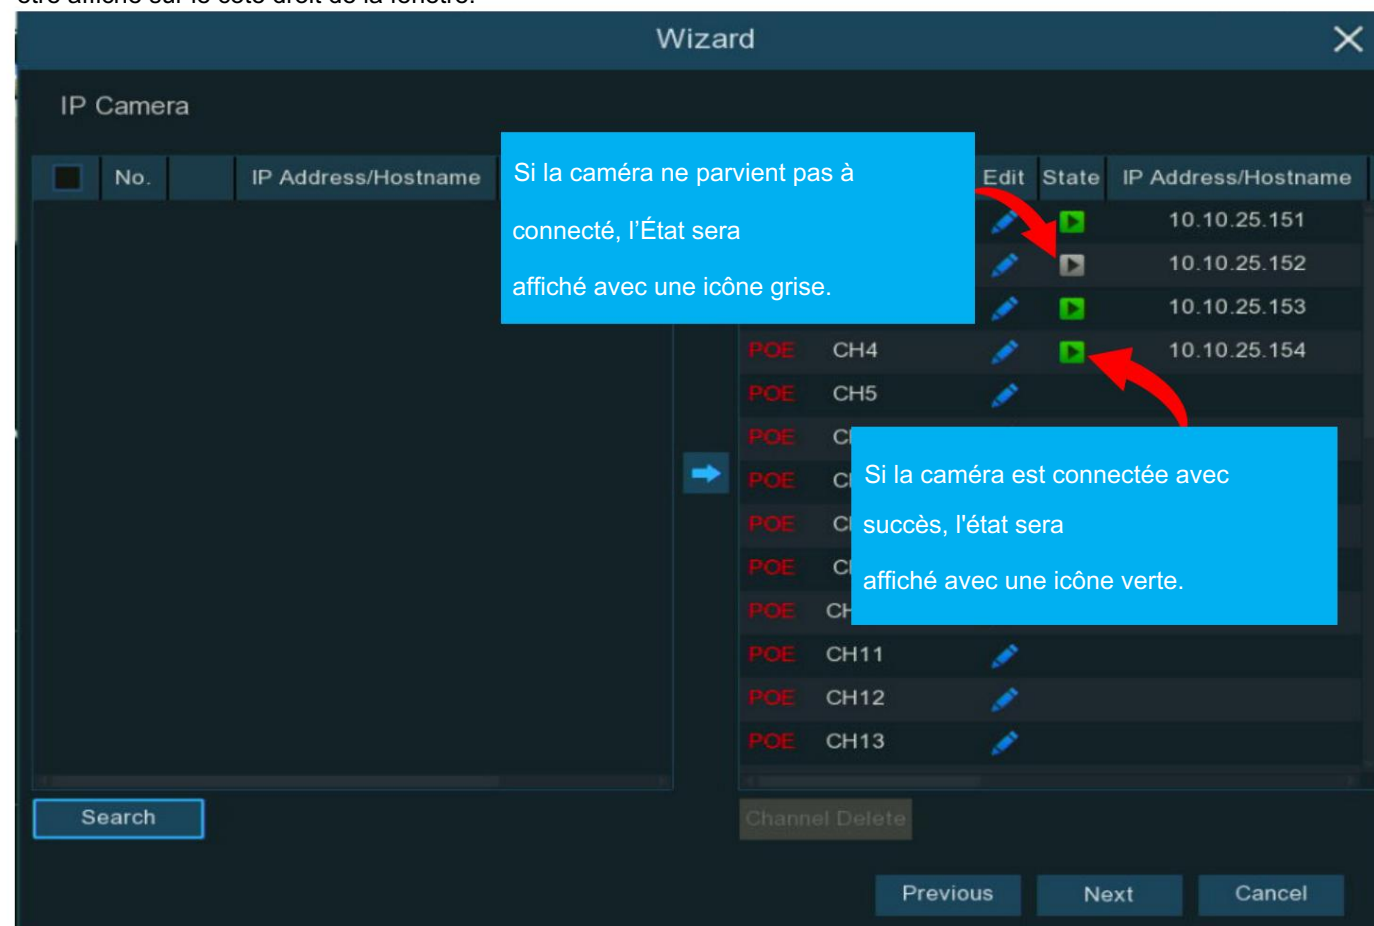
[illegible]

Wizard

IP Camera

| No. | IP Address/Hostname |
|---|---|

Si la caméra ne parvient pas à connecté, l'État sera affiché avec une icône grise.

| | | Edit | State | IP Address/Hostname |
|---|---|---|---|---|
| | | | | 10.10.25.151 |
| | | | | 10.10.25.152 |
| | | | | 10.10.25.153 |
| POE | CH4 | | | 10.10.25.154 |
| POE | CH5 | | | |
| POE | C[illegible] | | | |
| POE | C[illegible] | | | |
| POE | C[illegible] | | | |
| POE | C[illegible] | | | |
| POE | CH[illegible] | | | |
| POE | CH11 | | | |
| POE | CH12 | | | |
| POE | CH13 | | | |

Si la caméra est connectée avec succès, l'état sera affiché avec une icône verte.

Search

Channel Delete

Previous Next Cancel